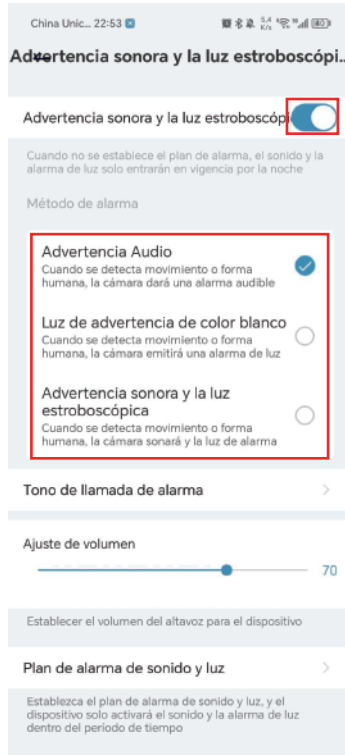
China Unic... 22:53

Advertencia sonora y la luz estroboscópi...

Advertencia sonora y la luz estroboscópi

Cuando no se establece el plan de alarma, el sonido y la alarma de luz solo entrarán en vigencia por la noche

Método de alarma

Advertencia Audio
Cuando se detecta movimiento o forma humana, la cámara dará una alarma audible

Luz de advertencia de color blanco
Cuando se detecta movimiento o forma humana, la cámara emitirá una alarma de luz

Advertencia sonora y la luz estroboscópica
Cuando se detecta movimiento o forma humana, la cámara sonará y la luz de alarma

Tono de llamada de alarma

Ajuste de volumen

70

Establecer el volumen del altavoz para el dispositivo

Plan de alarma de sonido y luz

Establezca el plan de alarma de sonido y luz, y el dispositivo solo activará el sonido y la alarma de luz dentro del período de tiempo